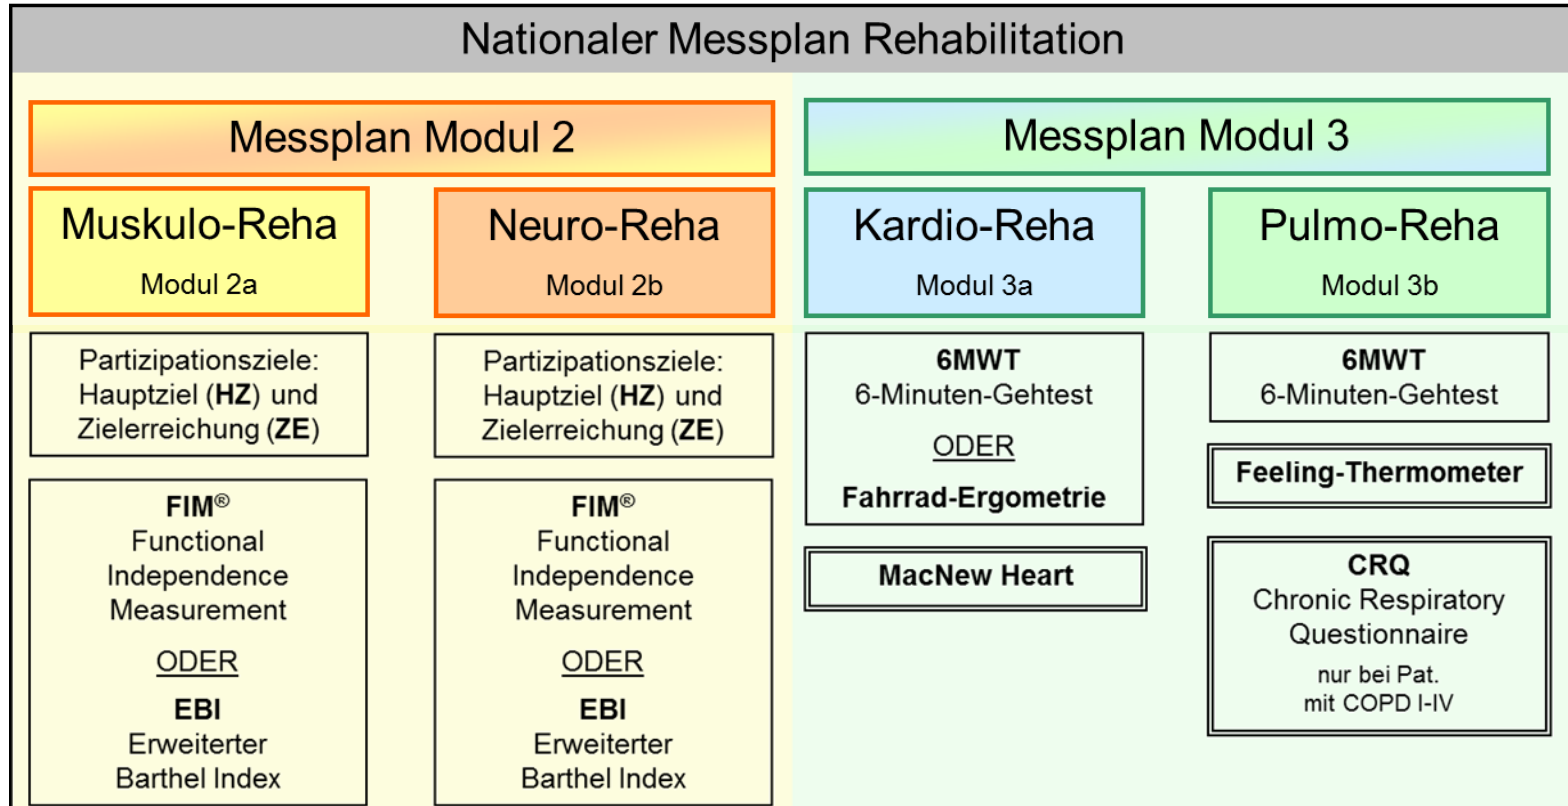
Nationaler Messplan Rehabilitation

Messplan Modul 2

Muskulo-Reha
Modul 2a

Partizipationsziele: Hauptziel (**HZ**) und Zielerreichung (**ZE**)

**FIM**®
Functional Independence Measurement

ODER

**EBI**
Erweiterter Barthel Index

Neuro-Reha
Modul 2b

Partizipationsziele: Hauptziel (**HZ**) und Zielerreichung (**ZE**)

**FIM**®
Functional Independence Measurement

ODER

**EBI**
Erweiterter Barthel Index

Messplan Modul 3

Kardio-Reha
Modul 3a

**6MWT**
6-Minuten-Gehtest

ODER

**Fahrrad-Ergometrie**

**MacNew Heart**

Pulmo-Reha
Modul 3b

**6MWT**
6-Minuten-Gehtest

**Feeling-Thermometer**

**CRQ**
Chronic Respiratory Questionnaire
nur bei Pat. mit COPD I-IV